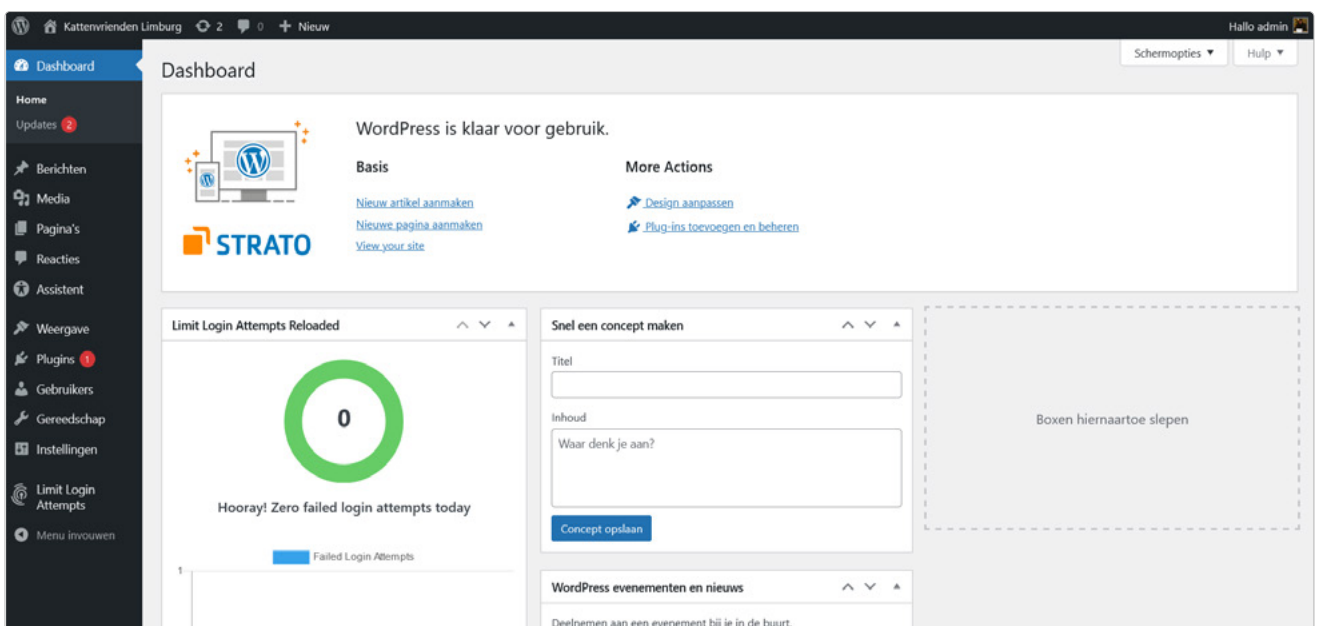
Kattenvrienden Limburg 2 0 + Nieuw

Hallo admin

Dashboard

Home

Updates 2

Berichten

Media

Pagina's

Reacties

Assistent

Weergave

Plugins 1

Gebruikers

Gereedschap

Instellingen

Limit Login Attempts

Menu invouwen

Schermopties ▼

Hulp ▼

Dashboard

STRATO

WordPress is klaar voor gebruik.

Basis

Nieuw artikel aanmaken

Nieuwe pagina aanmaken

View your site

More Actions

Design aanpassen

Plug-ins toevoegen en beheren

Limit Login Attempts Reloaded

0

Hooray! Zero failed login attempts today

Failed Login Attempts

1

Snel een concept maken

Titel

Inhoud

Waar denk je aan?

Concept opslaan

WordPress evenementen en nieuws

Deelnemen aan een evenement bij je in de buurt.

Boxen hiernaartoe slepen